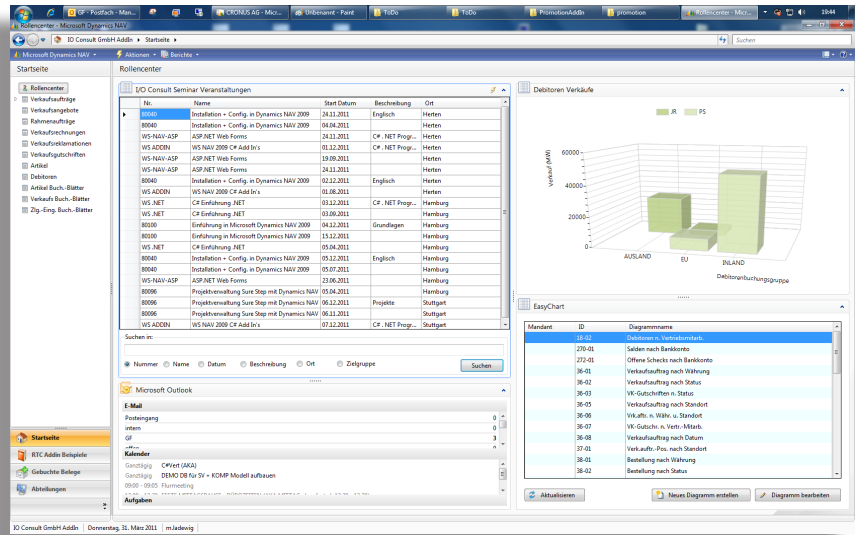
GF - Postfach - Man... | CRONUS AG - Micr... | Unbenannt - Paint | ToDo | ToDo | PromotionAddIn | promotion | Rollencenter - Micr... | 19:44

Rollencenter - Microsoft Dynamics NAV

IO Consult GmbH AddIn ▸ Startseite ▸

Suchen

Microsoft Dynamics NAV | Aktionen | Berichte

Startseite

Rollencenter
Verkaufsaufträge
Verkaufsangebote
Rahmenaufträge
Verkaufsrechnungen
Verkaufsreklamationen
Verkaufsgutschriften
Artikel
Debitoren
Artikel Buch.-Blätter
Verkaufs Buch.-Blätter
Zlg.-Eing. Buch.-Blätter

Startseite
RTC AddIn Beispiele
Gebuchte Belege
Abteilungen

Rollencenter

I/O Consult Seminar Veranstaltungen

| Nr. | Name | Start Datum | Beschreibung | Ort |
|---|---|---|---|---|
| 80040 | Installation + Config. in Dynamics NAV 2009 | 24.11.2011 | Englisch | Herten |
| 80040 | Installation + Config. in Dynamics NAV 2009 | 04.04.2011 | | Herten |
| WS-NAV-ASP | ASP.NET Web Forms | 24.11.2011 | C# , .NET Progr... | Herten |
| WS ADDIN | WS NAV 2009 C# Add In's | 01.12.2011 | C# , .NET Progr... | Herten |
| WS-NAV-ASP | ASP.NET Web Forms | 19.09.2011 | | Herten |
| WS-NAV-ASP | ASP.NET Web Forms | 24.11.2011 | | Herten |
| 80040 | Installation + Config. in Dynamics NAV 2009 | 02.12.2011 | Englisch | Herten |
| WS ADDIN | WS NAV 2009 C# Add In's | 01.08.2011 | | Herten |
| WS .NET | C# Einführung .NET | 03.12.2011 | C# , .NET Progr... | Hamburg |
| WS .NET | C# Einführung .NET | 03.09.2011 | | Hamburg |
| 80100 | Einführung in Microsoft Dynamics NAV 2009 | 04.12.2011 | Grundlagen | Hamburg |
| 80100 | Einführung in Microsoft Dynamics NAV 2009 | 15.12.2011 | | Hamburg |
| WS .NET | C# Einführung .NET | 05.04.2011 | | Hamburg |
| 80040 | Installation + Config. in Dynamics NAV 2009 | 05.12.2011 | Englisch | Hamburg |
| 80040 | Installation + Config. in Dynamics NAV 2009 | 05.07.2011 | | Hamburg |
| WS-NAV-ASP | ASP.NET Web Forms | 23.06.2011 | | Hamburg |
| 80096 | Projektverwaltung Sure Step mit Dynamics NAV | 05.04.2011 | | Hamburg |
| 80096 | Projektverwaltung Sure Step mit Dynamics NAV | 06.12.2011 | Projekte | Stuttgart |
| 80096 | Projektverwaltung Sure Step mit Dynamics NAV | 06.11.2011 | | Stuttgart |
| WS ADDIN | WS NAV 2009 C# Add In's | 07.12.2011 | C# , .NET Progr... | Stuttgart |

Suchen in:

Nummer  Name  Datum  Beschreibung  Ort  Zielgruppe  Suchen

Microsoft Outlook

E-Mail
Posteingang 0
intern 0
GF 3

Kalender
Ganztägig C#Vert (AKA)
Ganztägig DEMO DB für SV + KOMP Modell aufbauen
09:00 - 09:05 Flurmeeting

Aufgaben

Debitoren Verkäufe

JR PS

60000
40000
20000
0
Verkauf (MW)
AUSLAND EU INLAND
Debitorenbuchungsgruppe

EasyChart

| Mandant | ID | Diagrammname |
|---|---|---|
| | 18-02 | Debitoren n. Vertriebsmitarb. |
| | 270-01 | Salden nach Bankkonto |
| | 272-01 | Offene Schecks nach Bankkonto |
| | 36-01 | Verkaufsauftrag nach Währung |
| | 36-02 | Verkaufsauftrag nach Status |
| | 36-03 | VK-Gutschriften n. Status |
| | 36-05 | Verkaufsauftrag nach Standort |
| | 36-06 | Vrk.aftr. n. Währ. u. Standort |
| | 36-07 | VK-Gutschr. n. Vertr.-Mitarb. |
| | 36-08 | Verkaufsauftrag nach Datum |
| | 37-01 | Verkauftr.-Pos. nach Standort |
| | 38-01 | Bestellung nach Währung |
| | 38-02 | Bestellung nach Status |

Aktualisieren | Neues Diagramm erstellen | Diagramm bearbeiten

IO Consult GmbH AddIn | Donnerstag, 31. März 2011 | m.ladewig